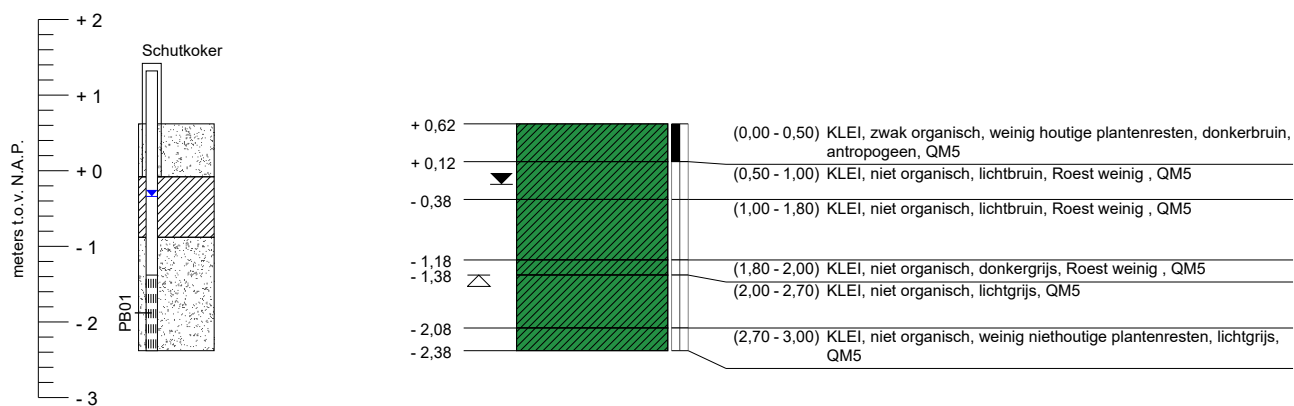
+ 2
+ 1
+ 0
- 1
- 2
- 3
meters t.o.v. N.A.P.
Schutkoker
PB01

+ 0,62
+ 0,12
- 0,38
- 1,18
- 1,38
- 2,08
- 2,38

(0,00 - 0,50) KLEI, zwak organisch, weinig houtige plantenresten, donkerbruin, antropogeen, QM5
(0,50 - 1,00) KLEI, niet organisch, lichtbruin, Roest weinig , QM5
(1,00 - 1,80) KLEI, niet organisch, lichtbruin, Roest weinig , QM5
(1,80 - 2,00) KLEI, niet organisch, donkergrijs, Roest weinig , QM5
(2,00 - 2,70) KLEI, niet organisch, lichtgrijs, QM5
(2,70 - 3,00) KLEI, niet organisch, weinig niethoutige plantenresten, lichtgrijs, QM5